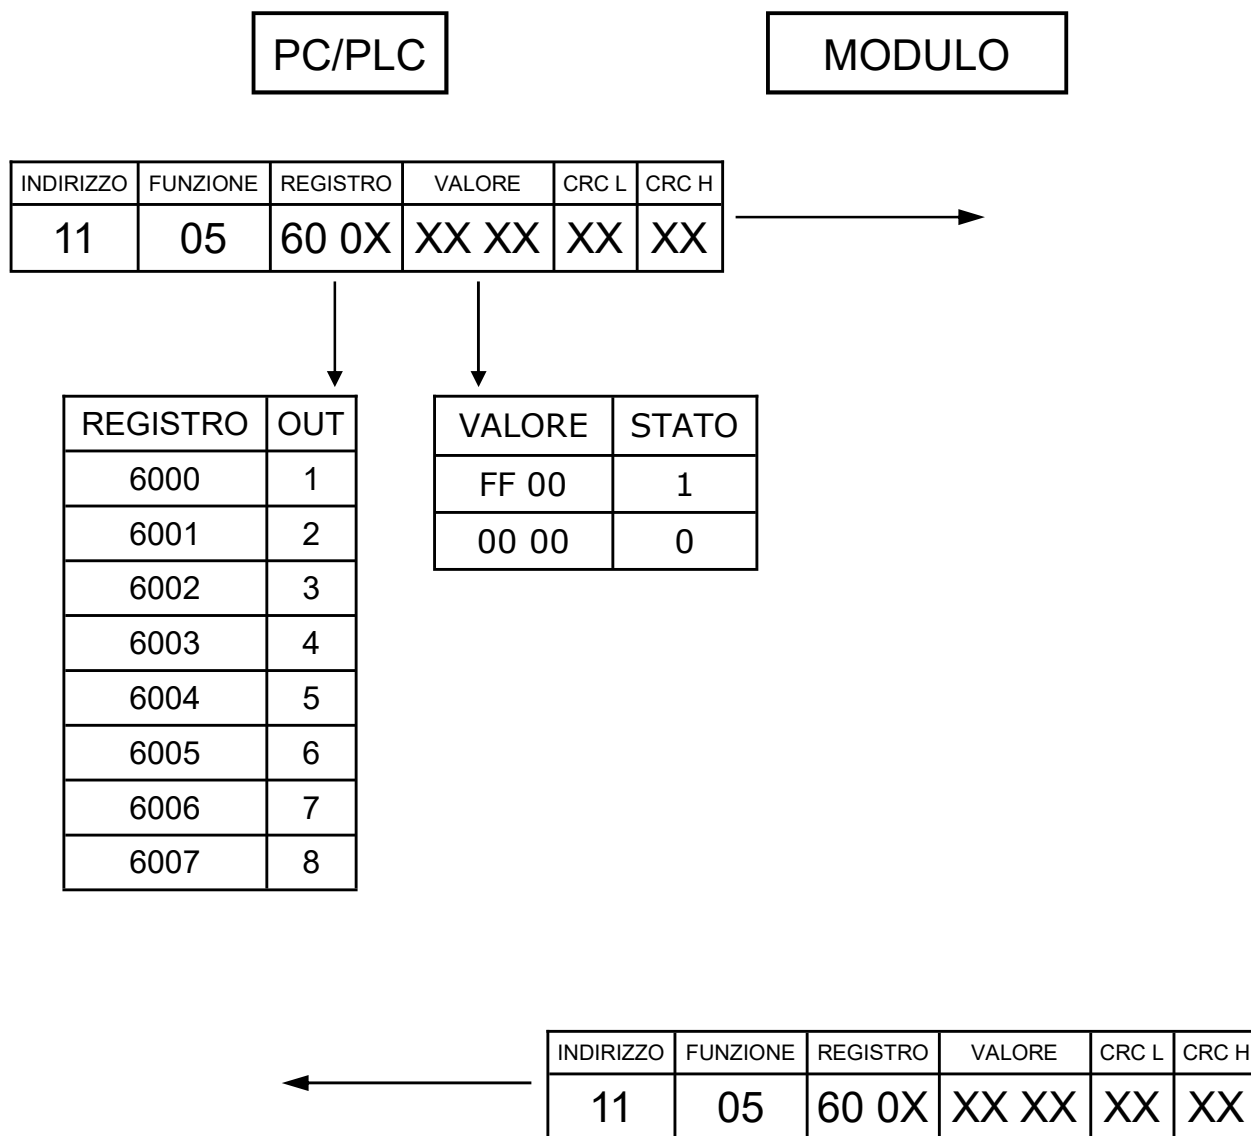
PC/PLC

MODULO

| INDIRIZZO | FUNZIONE | REGISTRO | VALORE | CRC L | CRC H |
|---|---|---|---|---|---|
| 11 | 05 | 60 0X | XX XX | XX | XX |

| REGISTRO | OUT |
|---|---|
| 6000 | 1 |
| 6001 | 2 |
| 6002 | 3 |
| 6003 | 4 |
| 6004 | 5 |
| 6005 | 6 |
| 6006 | 7 |
| 6007 | 8 |

| VALORE | STATO |
|---|---|
| FF 00 | 1 |
| 00 00 | 0 |

| INDIRIZZO | FUNZIONE | REGISTRO | VALORE | CRC L | CRC H |
|---|---|---|---|---|---|
| 11 | 05 | 60 0X | XX XX | XX | XX |